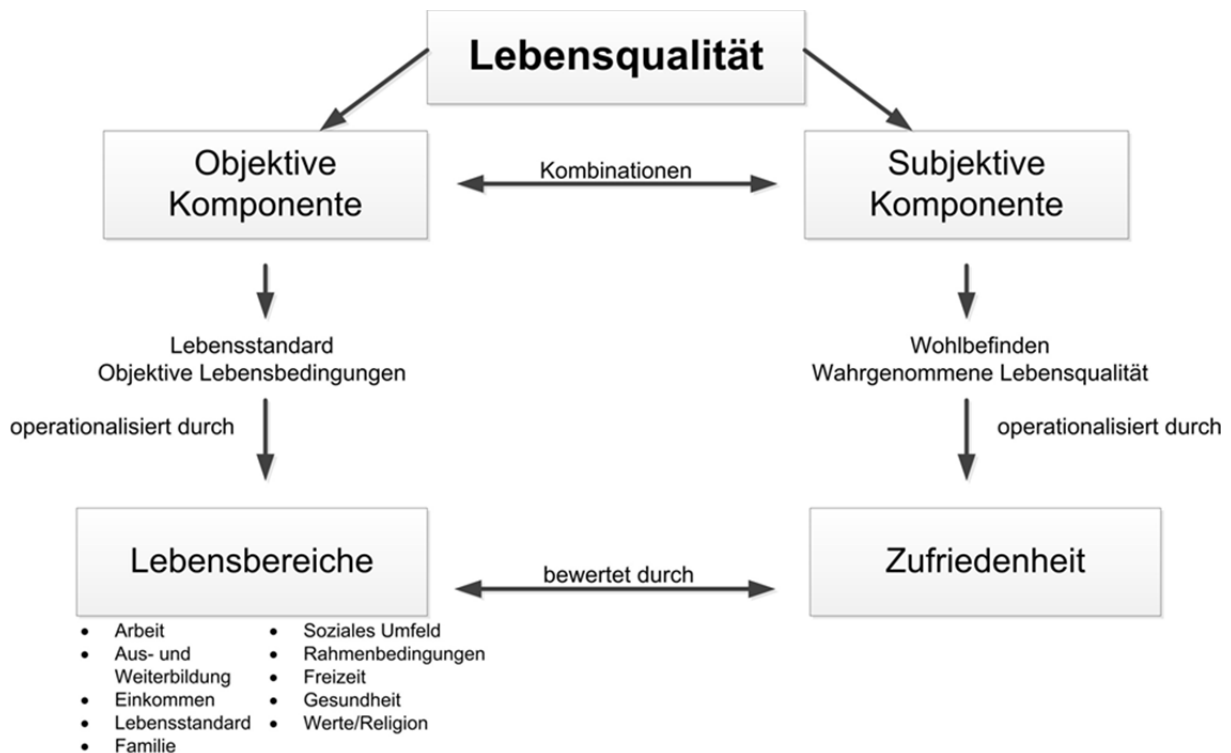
Lebensqualität

Objektive Komponente

Kombinationen

Subjektive Komponente

Lebensstandard
Objektive Lebensbedingungen

operationalisiert durch

Wohlbefinden
Wahrgenommene Lebensqualität

operationalisiert durch

Lebensbereiche

bewertet durch

Zufriedenheit

- Arbeit
- Aus- und Weiterbildung
- Einkommen
- Lebensstandard
- Familie

- Soziales Umfeld
- Rahmenbedingungen
- Freizeit
- Gesundheit
- Werte/Religion